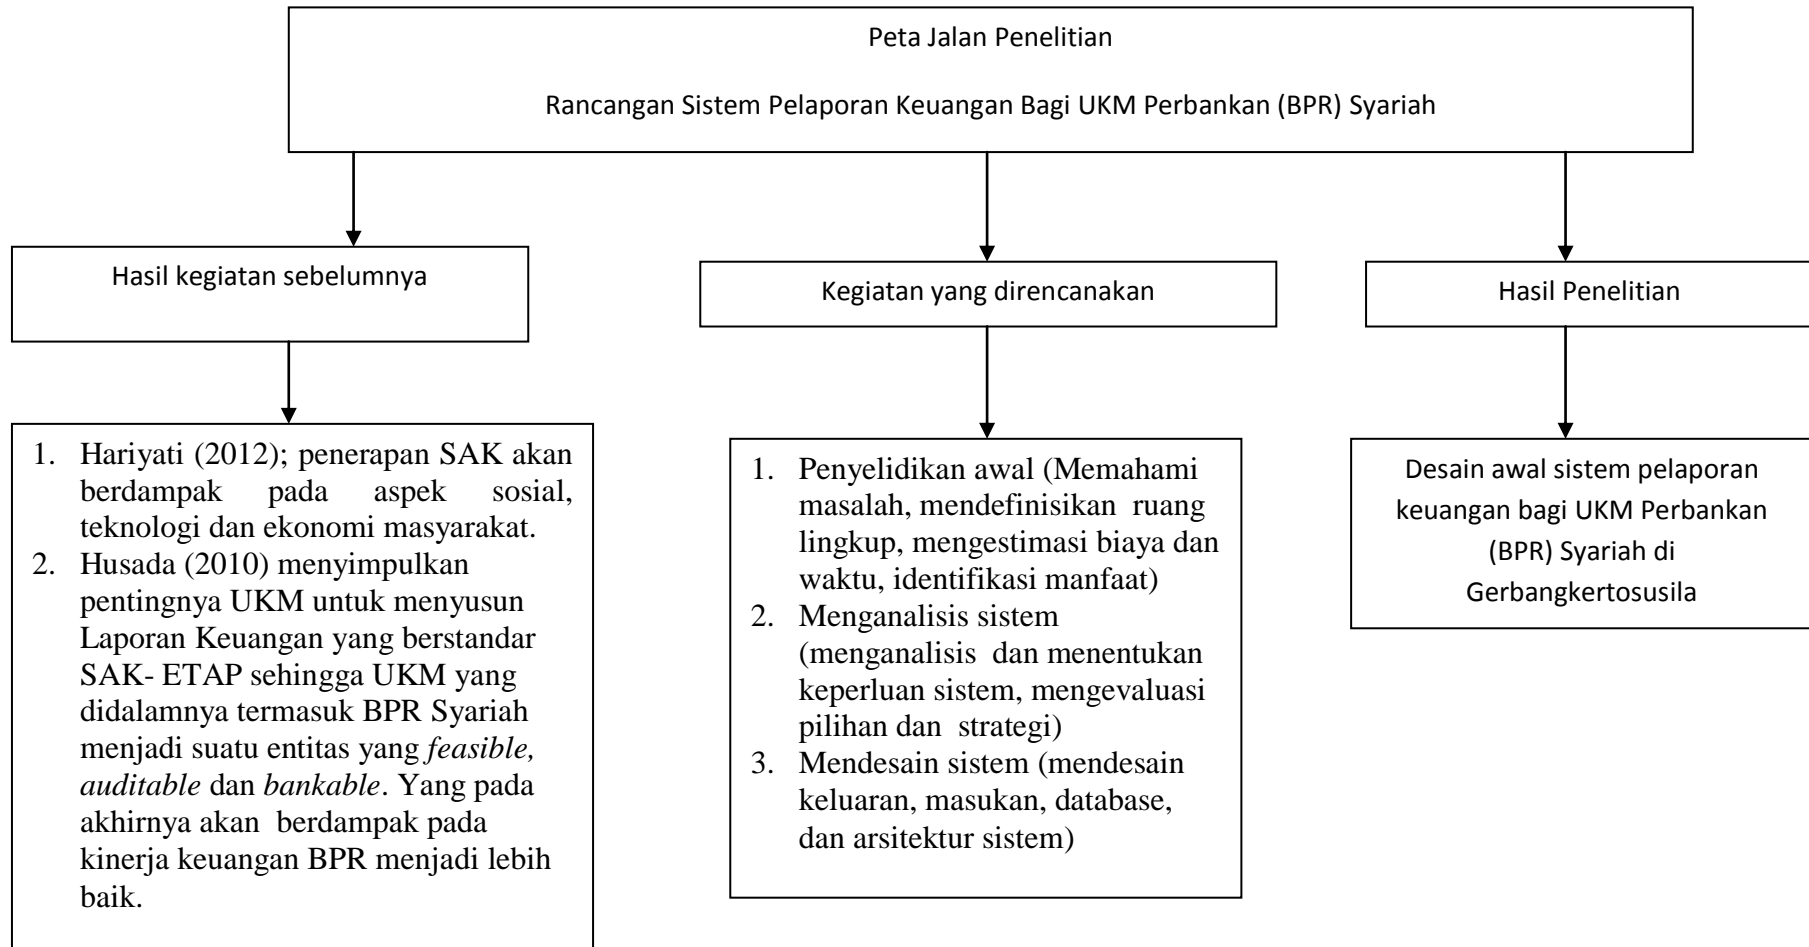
Peta Jalan Penelitian

Rancangan Sistem Pelaporan Keuangan Bagi UKM Perbankan (BPR) Syariah

Hasil kegiatan sebelumnya

1. Hariyati (2012); penerapan SAK akan berdampak pada aspek sosial, teknologi dan ekonomi masyarakat.
2. Husada (2010) menyimpulkan pentingnya UKM untuk menyusun Laporan Keuangan yang berstandar SAK- ETAP sehingga UKM yang didalamnya termasuk BPR Syariah menjadi suatu entitas yang *feasible, auditable* dan *bankable*. Yang pada akhirnya akan berdampak pada kinerja keuangan BPR menjadi lebih baik.

Kegiatan yang direncanakan

1. Penyelidikan awal (Memahami masalah, mendefinisikan ruang lingkup, mengestimasi biaya dan waktu, identifikasi manfaat)
2. Menganalisis sistem (menganalisis dan menentukan keperluan sistem, mengevaluasi pilihan dan strategi)
3. Mendesain sistem (mendesain keluaran, masukan, database, dan arsitektur sistem)

Hasil Penelitian

Desain awal sistem pelaporan keuangan bagi UKM Perbankan (BPR) Syariah di Gerbangkertosusila